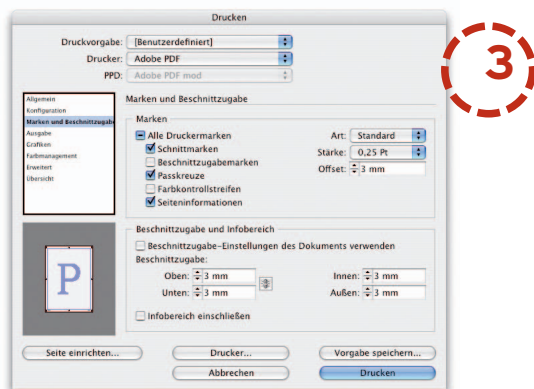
Drucken

Druckvorgabe: [Benutzerdefiniert]

Drucker: Adobe PDF

PPD: Adobe PDF mod

3

Allgemein
Konfiguration
Marken und Beschnittzugabe
Ausgabe
Grafiken
Farbmanagement
Erweitert
Übersicht

Marken und Beschnittzugabe

Marken

Alle Druckermarken
Schnittmarken
Beschnittzugabemarken
Passkreuze
Farbkontrollstreifen
Seiteninformationen

Art: Standard
Stärke: 0,25 Pt
Offset: 3 mm

P

Beschnittzugabe und Infobereich

Beschnittzugabe-Einstellungen des Dokuments verwenden

Beschnittzugabe:

Oben: 3 mm
Unten: 3 mm
Innen: 3 mm
Außen: 3 mm

Infobereich einschließen

Seite einrichten...
Drucker...
Vorgabe speichern...
Abbrechen
Drucken